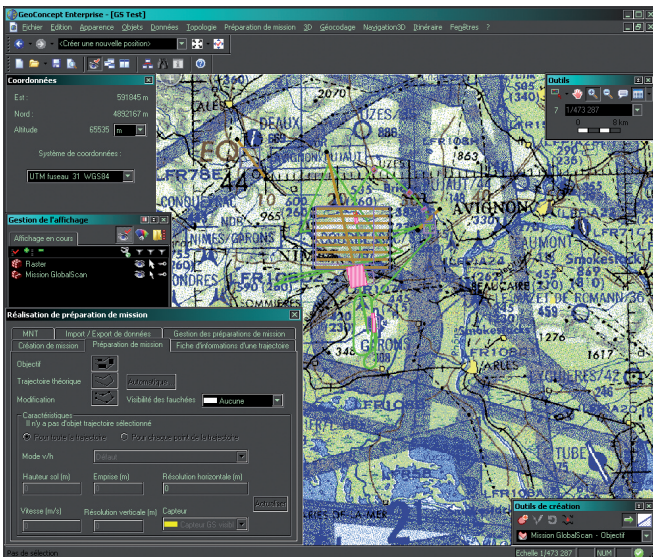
GeoConcept Enterprise - [GS Test]
Fichier Edition Apparence Objets Données Topologie Préparation de mission 3D Géocodage Navigation3D Itinéraire Fenêtres ?
<Créer une nouvelle position>

Coordonnées
Est : 591845 m
Nord : 4892167 m
Altitude 65535 m
Système de coordonnées :
UTM fuseau 31 WGS84

Gestion de l'affichage
Affichage en cours
Raster
Mission GlobalScan

Réalisation de préparation de mission
MNT
Import / Export de données
Gestion des préparations de mission
Création de mission
Préparation de mission
Fiche d'informations d'une trajectoire
Objectif
Trajectoire théorique
Automatique
Modification
Visibilité des fauchées
Aucune
Caractéristiques
Il n'y a pas d'objet trajectoire sélectionné
Pour toute la trajectoire
Pour chaque point de la trajectoire
Mode v/h
Défaut
Hauteur sol (m)
Emprise (m)
Résolution horizontale (m)
Appliquer
Vitesse (m/s)
Résolution verticale (m)
Capteur
Capteur GS visibl

Outils
1/473 287
0
8 km

Outils de création
Mission GlobalScan - Objectif

AVIGNON
NIMES
ARLES
UZES
BEAUCAIRE
TUBE
SmokesRock
LFR78E
LFR108
LFR108
365
965
348
1617

Pas de sélection
Echelle 1/473 287
NUM